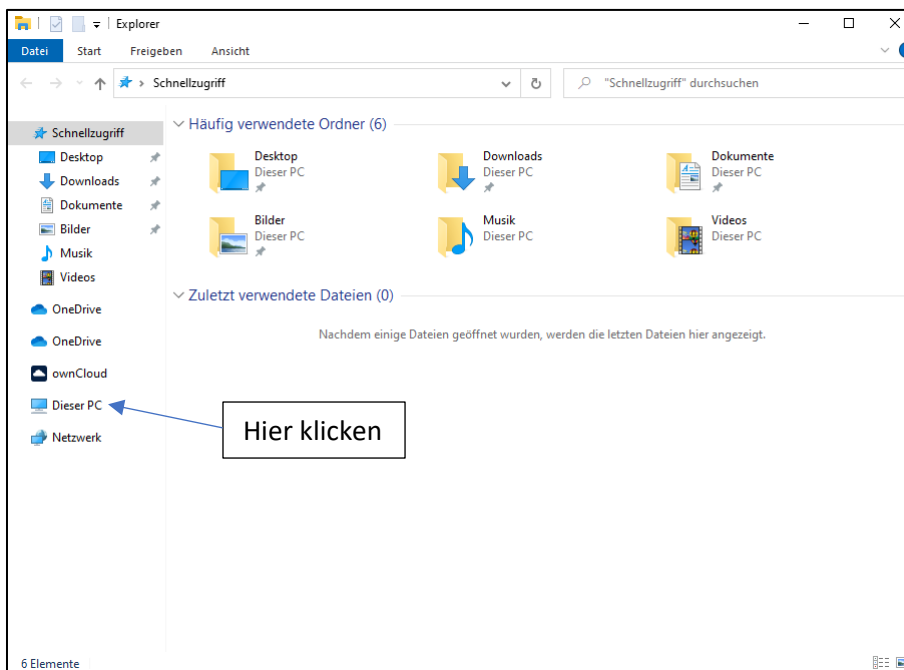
Explorer

Datei Start Freigeben Ansicht

Schnellzugriff

"Schnellzugriff" durchsuchen

Schnellzugriff
Desktop
Downloads
Dokumente
Bilder
Musik
Videos

OneDrive

OneDrive

ownCloud

Dieser PC

Netzwerk

Häufig verwendete Ordner (6)

Desktop
Dieser PC

Downloads
Dieser PC

Dokumente
Dieser PC

Bilder
Dieser PC

Musik
Dieser PC

Videos
Dieser PC

Zuletzt verwendete Dateien (0)

Nachdem einige Dateien geöffnet wurden, werden die letzten Dateien hier angezeigt.

Hier klicken

6 Elemente